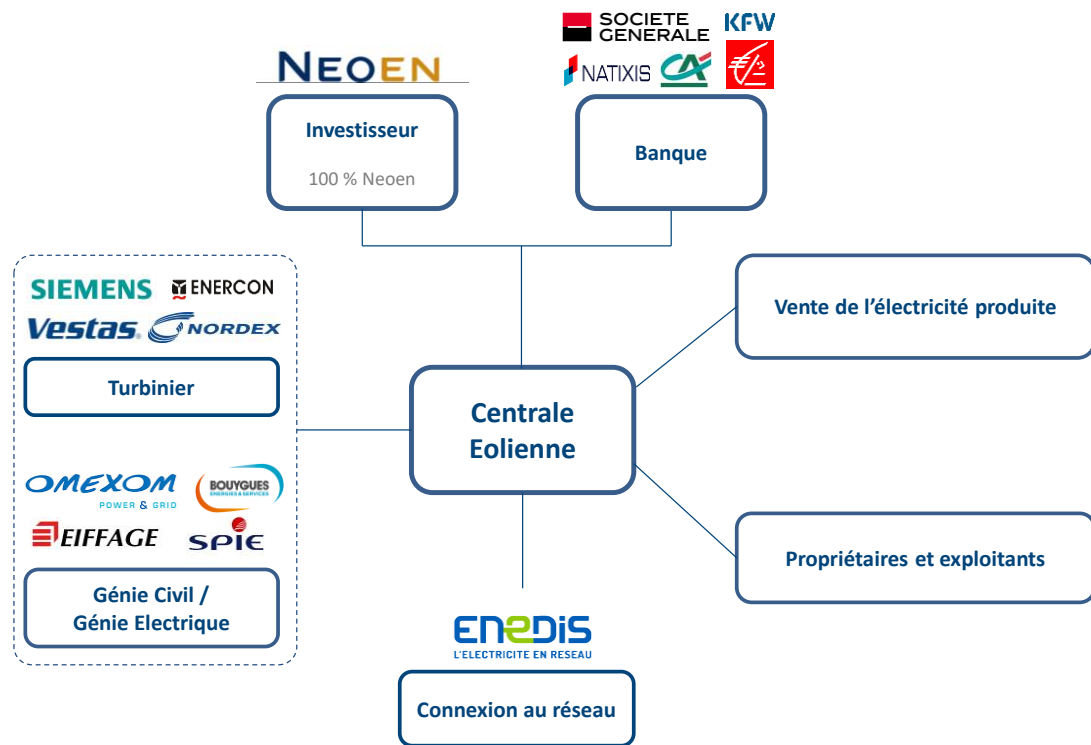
NEOEN

Investisseur

100 % Neoen

SOCIETE GENERALE

KFW

NATIXIS

CA

Banque

SIEMENS

ENERCON

Vestas

NORDEX

Turbinier

Vente de l'électricité produite

Centrale Eolienne

OMEXOM POWER & GRID

BOUYGUES ENERGIES & SERVICES

EIFFAGE

SPIE

Génie Civil / Génie Electrique

Propriétaires et exploitants

ENEDIS L'ELECTRICITE EN RESEAU

Connexion au réseau